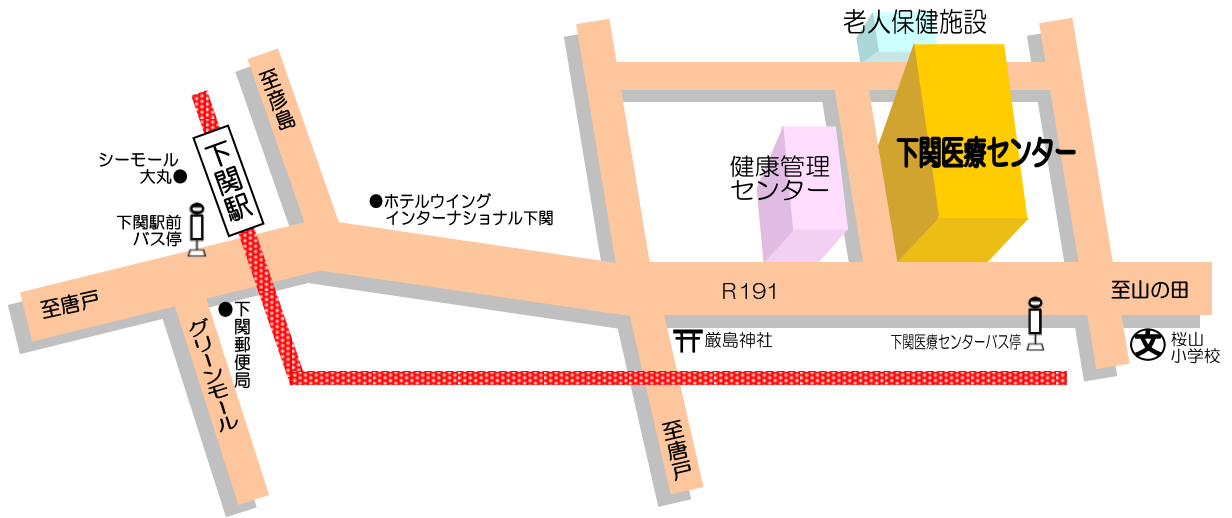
老人保健施設

至彦島

下関駅

シーモール大丸

下関駅前バス停

ホテルウイングインターナショナル下関

健康管理センター

下関医療センター

至唐戸

下関郵便局

グリーンモール

R191

厳島神社

下関医療センターバス停

至山の田

桜山小学校

至唐戸